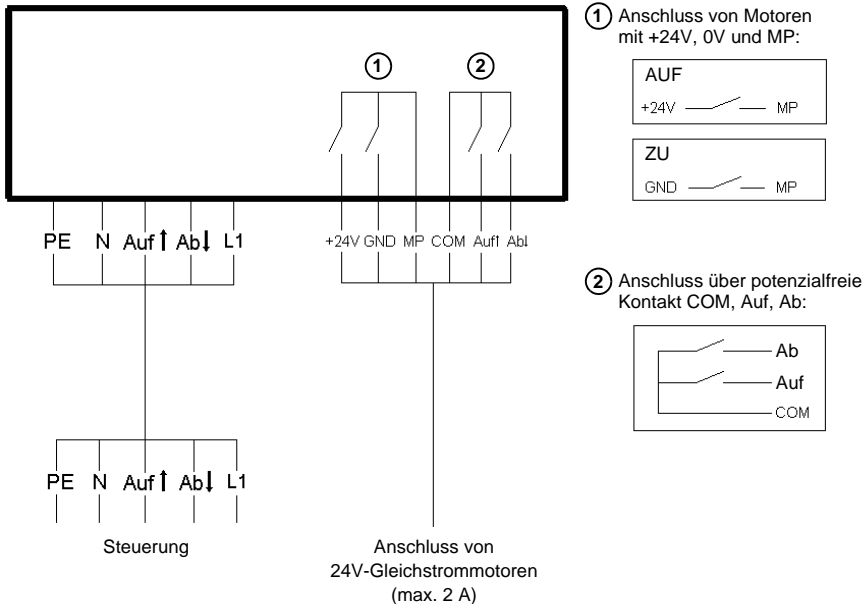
1

2

PE N Auf ↑ Ab ↓ L1

+24V GND MP COM Auf↑ Ab↓

PE N Auf ↑ Ab ↓ L1

Steuerung

Anschluss von 24V-Gleichstrommotoren (max. 2 A)

1 Anschluss von Motoren mit +24V, 0V und MP:

AUF
+24V MP

ZU
GND MP

2 Anschluss über potenzialfreie Kontakt COM, Auf, Ab:

Ab
Auf
COM